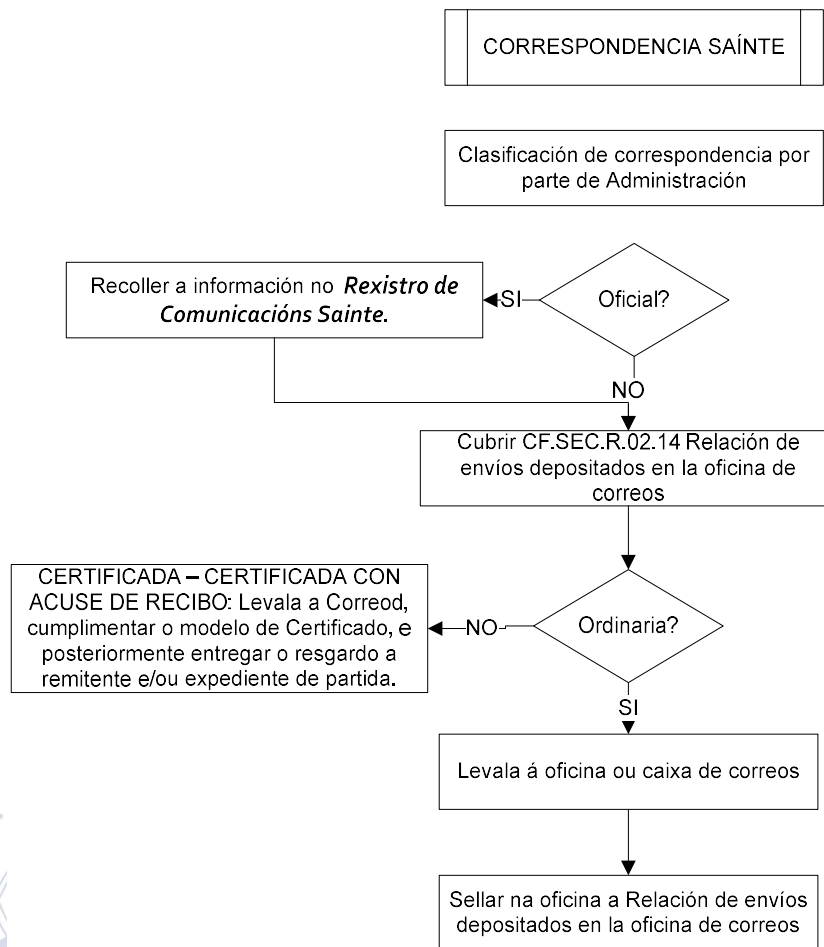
CORRESPONDENCIA SAÍNTE

Clasificación de correspondencia por parte de Administración

Recoller a información no *Rexistro de Comunicacións Sainte.*

SI

Oficial?

NO

Cubrir CF.SEC.R.02.14 Relación de envíos depositados en la oficina de correos

CERTIFICADA – CERTIFICADA CON ACUSE DE RECIBO: Levala a Correod, cumplimentar o modelo de Certificado, e posteriormente entregar o resgardo a remitente e/ou expediente de partida.

NO

Ordinaria?

SI

Levala á oficina ou caixa de correos

Sellar na oficina a Relación de envíos depositados en la oficina de correos